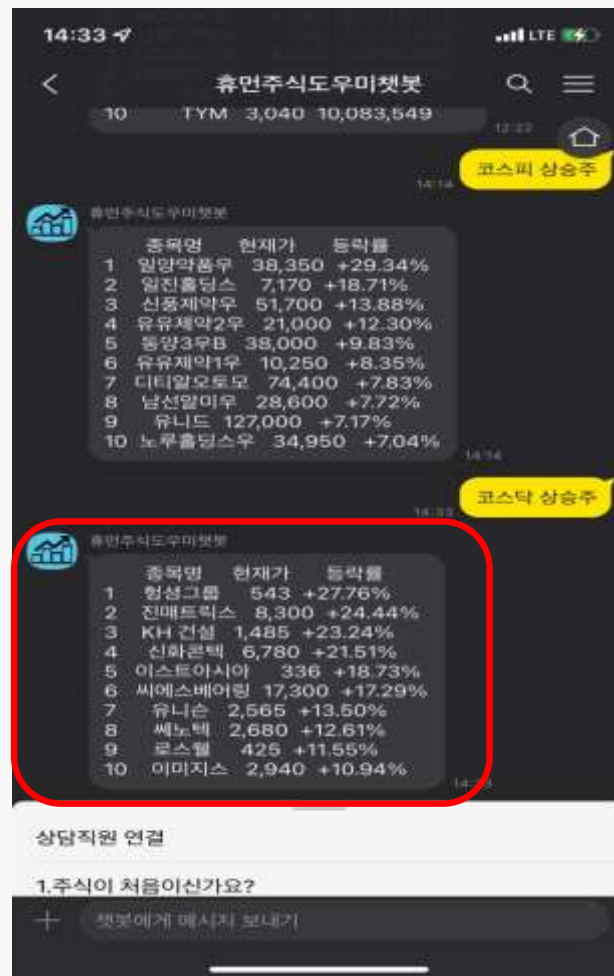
14:33

LTE

휴먼주식도우미챗봇

10 TYM 3,040 10,083,549

12:22

코스피 상승주

14:14

휴먼주식도우미챗봇

| | 종목명 | 현재가 | 등락률 |
|---|---|---|---|
| 1 | 일양약품우 | 38,350 | +29.34% |
| 2 | 일진홀딩스 | 7,170 | +18.71% |
| 3 | 신풍제약우 | 51,700 | +13.88% |
| 4 | 유유제약2우 | 21,000 | +12.30% |
| 5 | 동양3우B | 38,000 | +9.83% |
| 6 | 유유제약1우 | 10,250 | +8.35% |
| 7 | 디티알오토모 | 74,400 | +7.83% |
| 8 | 남선알미우 | 28,600 | +7.72% |
| 9 | 유니드 | 127,000 | +7.17% |
| 10 | 노루홀딩스우 | 34,950 | +7.04% |

14:14

코스닥 상승주

14:33

휴먼주식도우미챗봇

| | 종목명 | 현재가 | 등락률 |
|---|---|---|---|
| 1 | 형성그룹 | 543 | +27.76% |
| 2 | 진매트릭스 | 8,300 | +24.44% |
| 3 | KH 건설 | 1,485 | +23.24% |
| 4 | 신화콘텍 | 6,780 | +21.51% |
| 5 | 이스트아시아 | 336 | +18.73% |
| 6 | 씨에스베어링 | 17,300 | +17.29% |
| 7 | 유니슨 | 2,565 | +13.50% |
| 8 | 쎄노텍 | 2,680 | +12.61% |
| 9 | 로스웰 | 425 | +11.55% |
| 10 | 이미지스 | 2,940 | +10.94% |

14:33

상담직원 연결

1.주식이 처음이신가요?

+ 챗봇에게 메시지 보내기